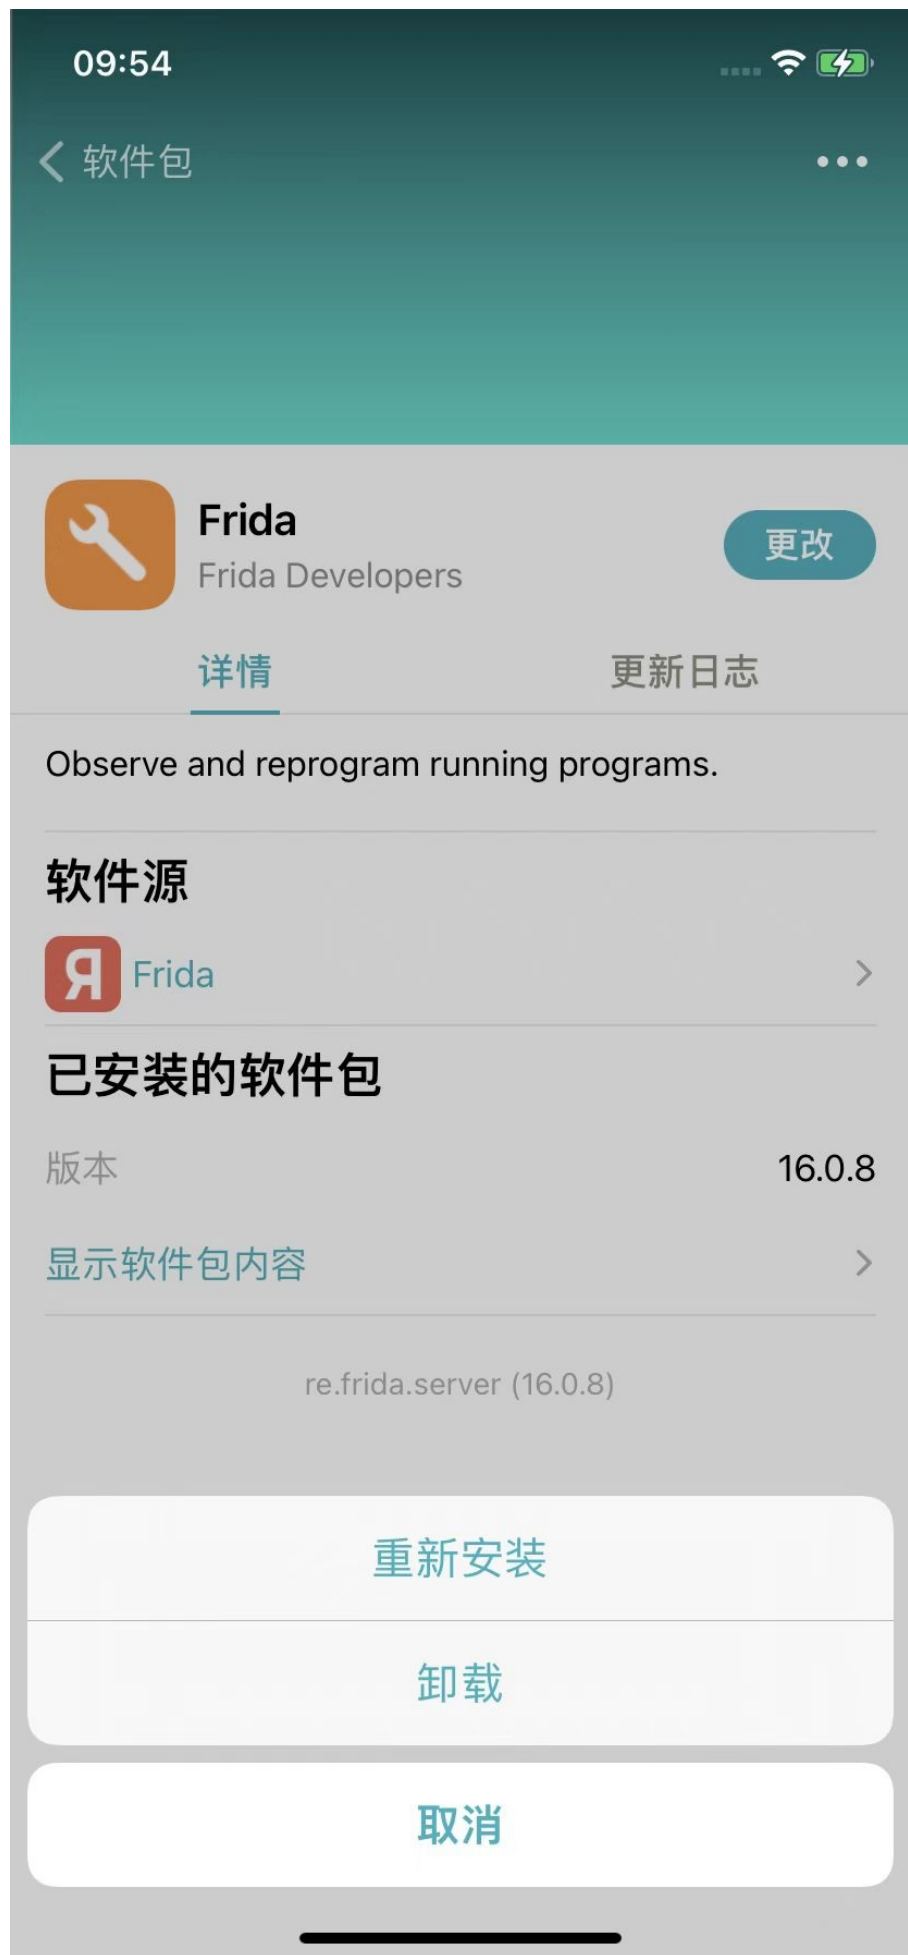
09:54

软件包

Frida
Frida Developers
更改

详情
更新日志

Observe and reprogram running programs.

软件源

Я Frida

已安装的软件包

版本 16.0.8

显示软件包内容

re.frida.server (16.0.8)

重新安装

卸载

取消